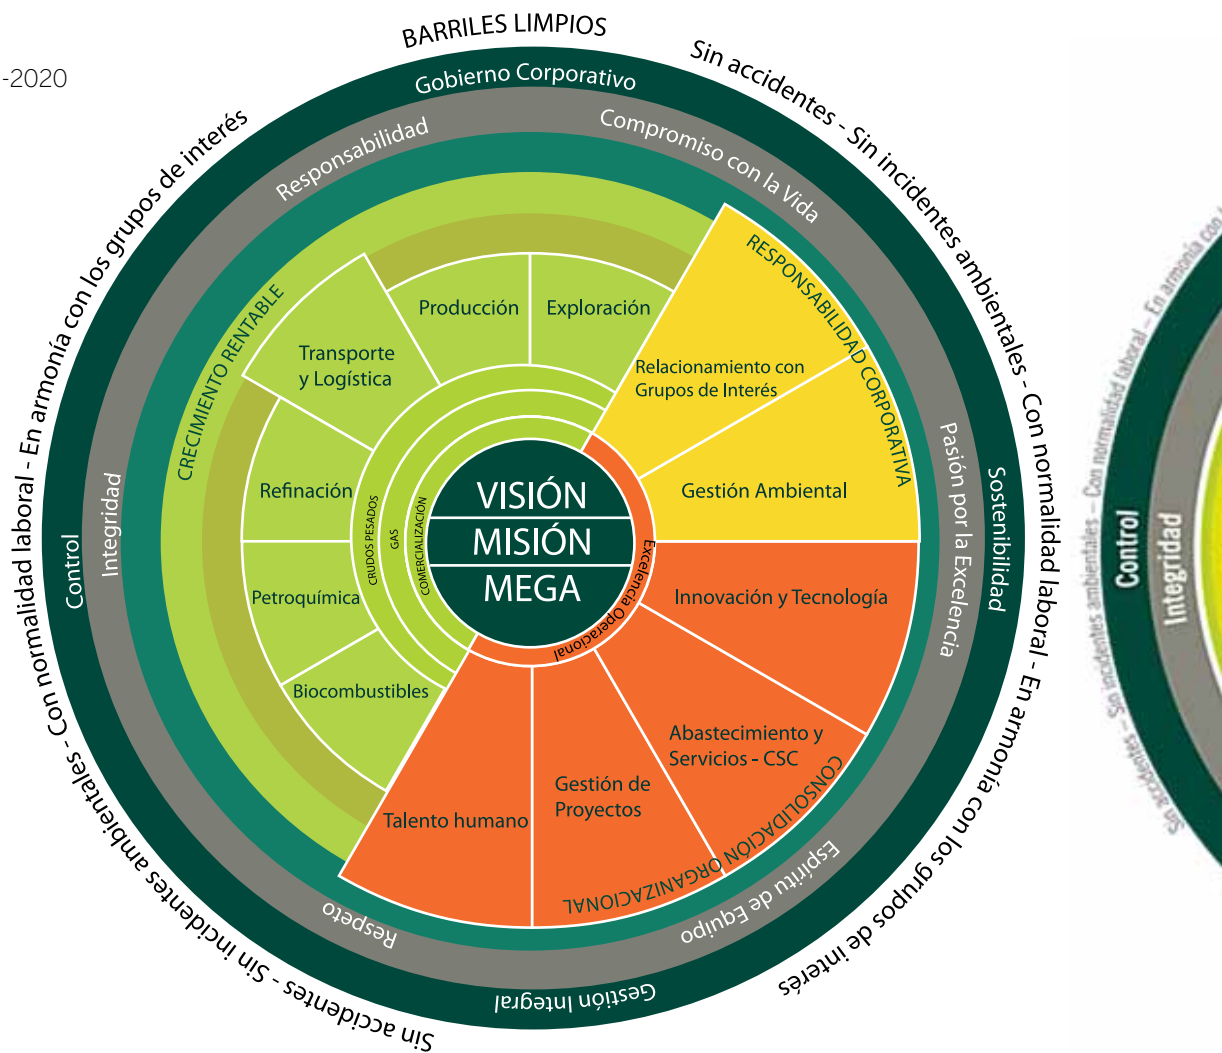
-2020

BARRILES LIMPIOS

Sin accidentes - Sin incidentes ambientales - Con normalidad laboral - En armonía con los grupos de interés

Sin accidentes - Sin incidentes ambientales - Con normalidad laboral - En armonía con los grupos de interés

Gobierno Corporativo

Responsabilidad

Compromiso con la Vida

Integridad

Control

Pasión por la Excelencia

Sostenibilidad

Espíritu de Equipo

Gestión Integral

Respeto

CRECIMIENTO RENTABLE

Producción

Exploración

Transporte y Logística

Refinación

Petroquímica

Biocombustibles

CRUDOS PESADOS

GAS

COMERCIALIZACIÓN

RESPONSABILIDAD CORPORATIVA

Relacionamiento con Grupos de Interés

Gestión Ambiental

VISIÓN

MISIÓN

MEGA

Excelencia Operacional

Innovación y Tecnología

Abastecimiento y Servicios - CSC

CONSOLIDACIÓN ORGANIZACIONAL

Gestión de Proyectos

Talento humano

Control

Integridad

Sin accidentes - Sin incidentes ambientales - Con normalidad laboral - En armonía con